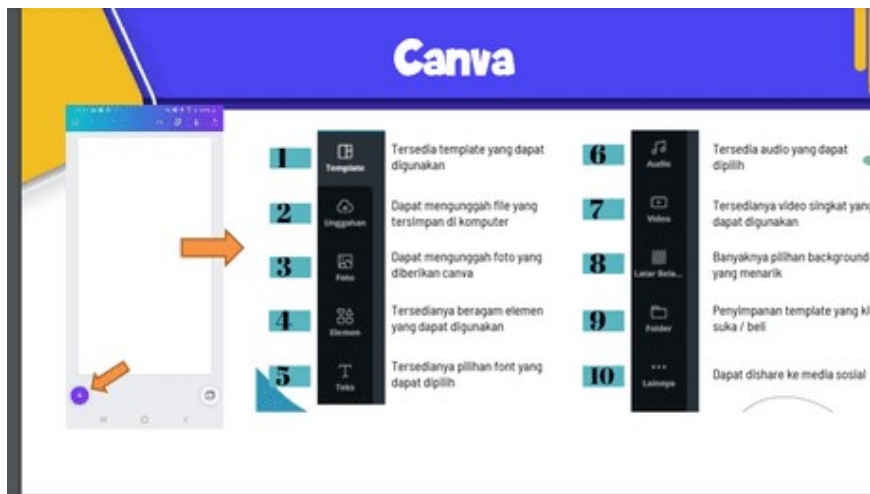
Canva

1 Template Tersedia template yang dapat digunakan

2 Unggahan Dapat mengunggah file yang tersimpan di komputer

3 Foto Dapat mengunggah foto yang diberikan canva

4 Elemen Tersedianya beragam elemen yang dapat digunakan

5 Teks Tersedianya pilihan font yang dapat dipilih

6 Audio Tersedia audio yang dapat dipilih

7 Video Tersedianya video singkat yang dapat digunakan

8 Latar Bela... Banyaknya pilihan background yang menarik

9 Folder Penyimpanan template yang ki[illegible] suka / beli

10 Lainnya Dapat dishare ke media sosial